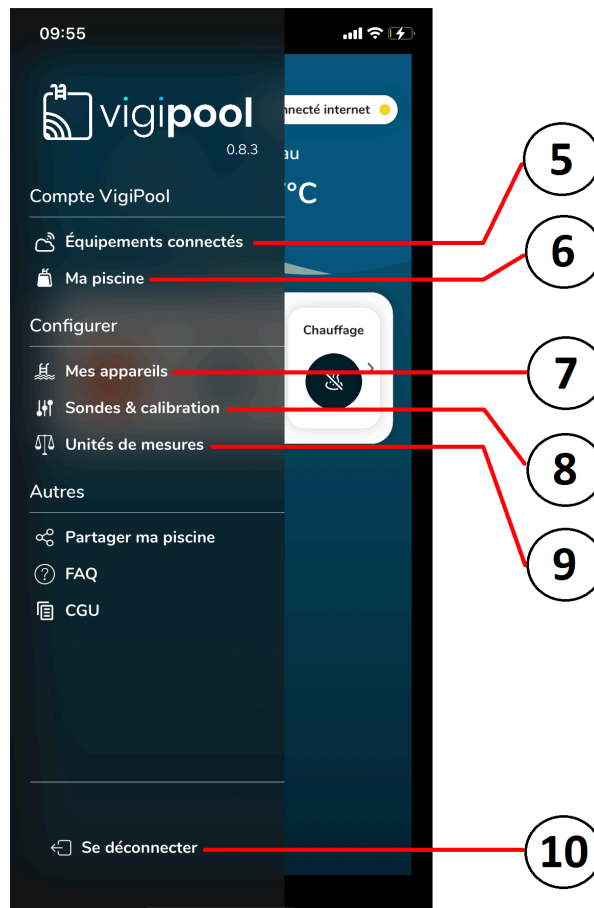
09:55

vigipool
0.8.3

nnecté internet

au

°C

Compte VigiPool

Équipements connectés

Ma piscine

Configurer

Mes appareils

Sondes & calibration

Unités de mesures

Autres

Partager ma piscine

FAQ

CGU

Chauffage

Se déconnecter

5
6
7
8
9
10